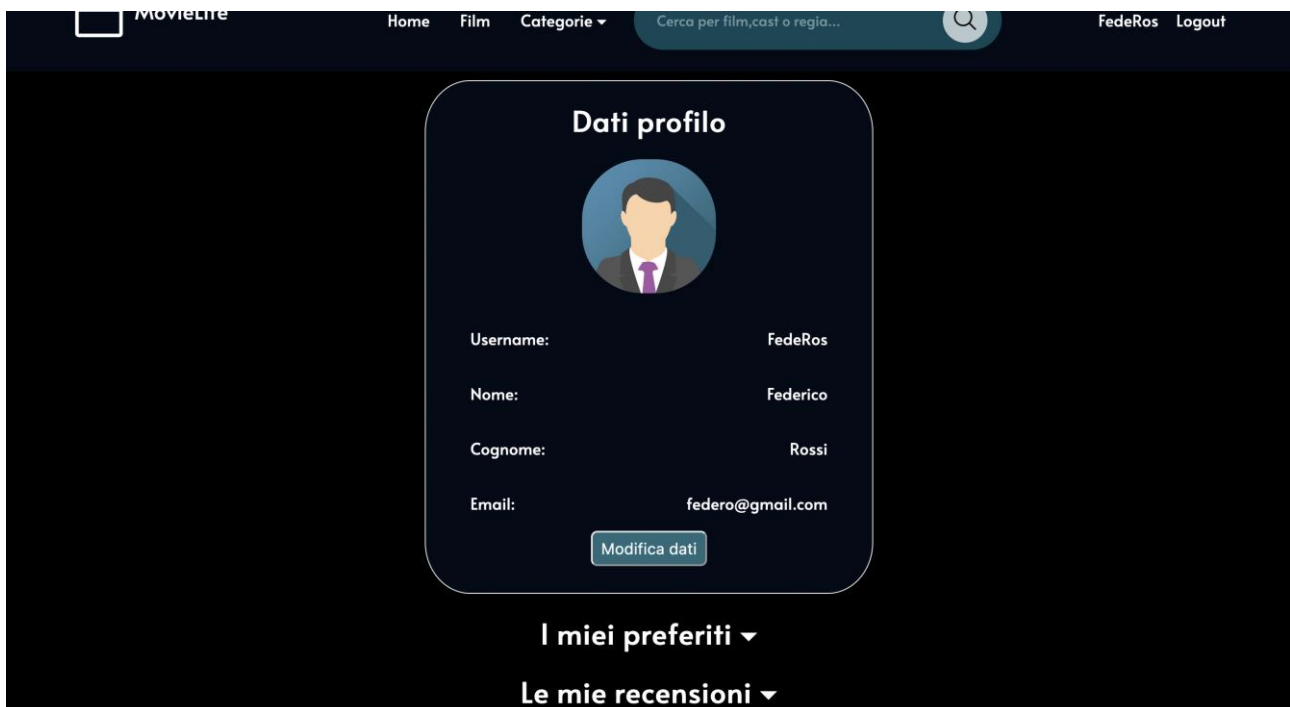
MovieLite

Home Film Categorie ▾ Cerca per film,cast o regia... FedeRos Logout

Dati profilo

Username: FedeRos

Nome: Federico

Cognome: Rossi

Email: federo@gmail.com

Modifica dati

I miei preferiti ▾

Le mie recensioni ▾